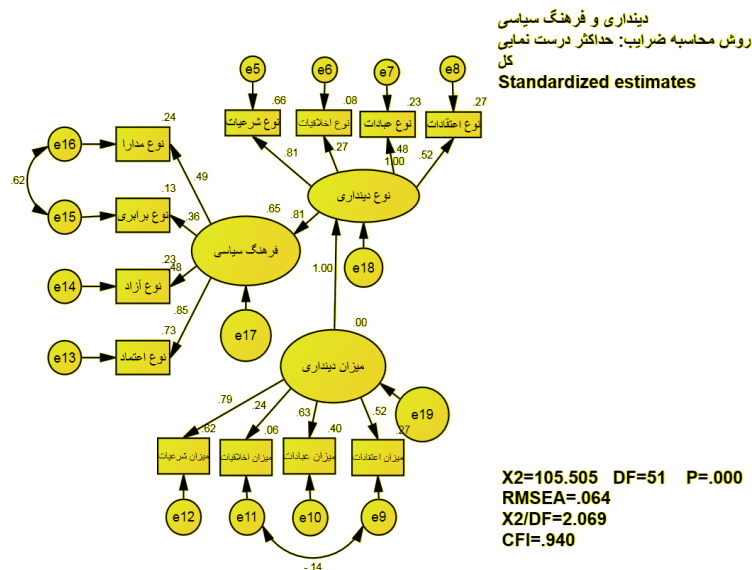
دینداری و فرهنگ سیاسی
روش محاسبه ضرایب: حداکثر درست نمایی
کل
Standardized estimates

e5 e6 e7 e8

.66 .08 .23 .27

نوع شرعیات
نوع اخلاقیات
نوع عبادات
نوع اعتقادات

.81 .27 .48 1.00 .52

نوع دینداری

.24
e16 نوع مدارا
.49
.62
.13
e15 نوع برابری
.36
.65
.81
فرهنگ سیاسی
.23
.48
e14 نوع آزاد
e18
.85
1.00
.73
e13 نوع اعتماد
e17
.00
میزان دینداری
.79 .24 .63 .52
e19
.62 .06 .40 .27
میزان شرعیات
میزان اخلاقیات
میزان عبادات
میزان اعتقادات

e12 e11 e10 e9

-.14

X2=105.505 DF=51 P=.000
RMSEA=.064
X2/DF=2.069
CFI=.940